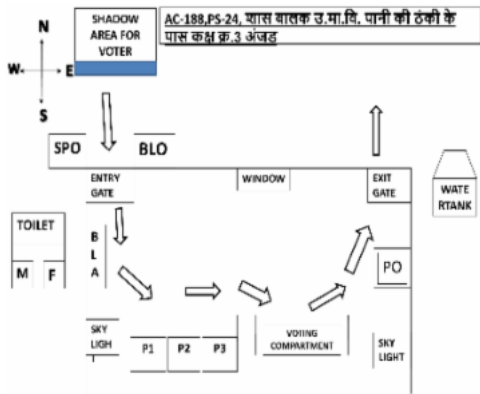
N

W E

S

SHADOW AREA FOR VOTER

AC-188,PS-24, शास बालक उ.मा.वि. पानी की टंकी के पास कक्ष क्र.3 अंजड

SPO

BLO

ENTRY GATE

WINDOW

EXIT GATE

WATE RTANK

TOILET

M

F

B L A

PO

SKY LIGH T

P1

P2

P3

VOTING COMPARTMENT

SKY LIGHT